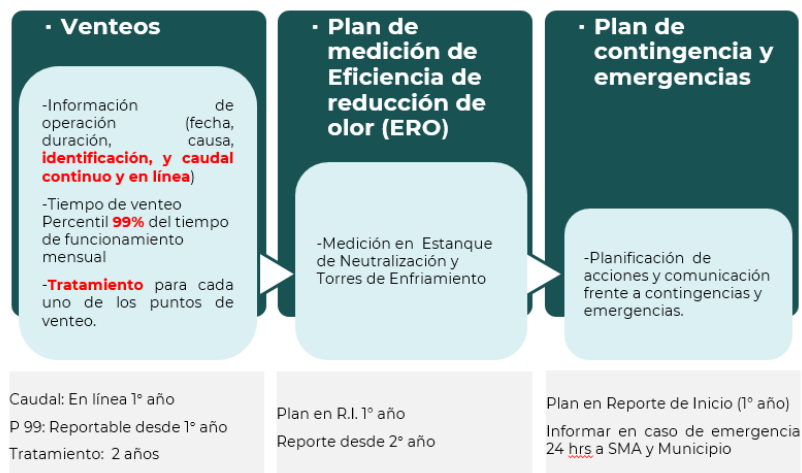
· Venteos

-Información de operación (fecha, duración, causa, identificación, y caudal continuo y en línea)

-Tiempo de venteo Percentil 99% del tiempo de funcionamiento mensual

-Tratamiento para cada uno de los puntos de venteo.

· Plan de medición de Eficiencia de reducción de olor (ERO)

-Medición en Estanque de Neutralización y Torres de Enfriamiento

· Plan de contingencia y emergencias

-Planificación de acciones y comunicación frente a contingencias y emergencias.

Caudal: En línea 1° año

P 99: Reportable desde 1° año

Tratamiento: 2 años

Plan en R.I. 1° año

Reporte desde 2° año

Plan en Reporte de Inicio (1° año)

Informar en caso de emergencia 24 hrs a SMA y Municipio